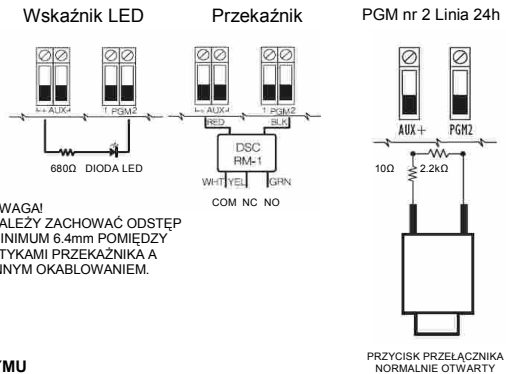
Wskaźnik LED

Przekaźnik

PGM nr 2 Linia 24h

+ AUX

PGM2

680Ω DIODA LED

+ AUX

PGM2

RED

BLK

DSC RM-1

WHT YEL GRN

COM NC NO

AUX+

PGM2

10Ω

2.2kΩ

WAGA!
ALEŻY ZACHOWAĆ ODSTĘP
INIMUM 6.4mm POMIĘDZY
TYKAMI PRZEKAŹNIKA A
INYM OKABLOWANIEM.

YMU

PRZYCISK PRZEŁĄCZNIKA NORMALNIE OTWARTY